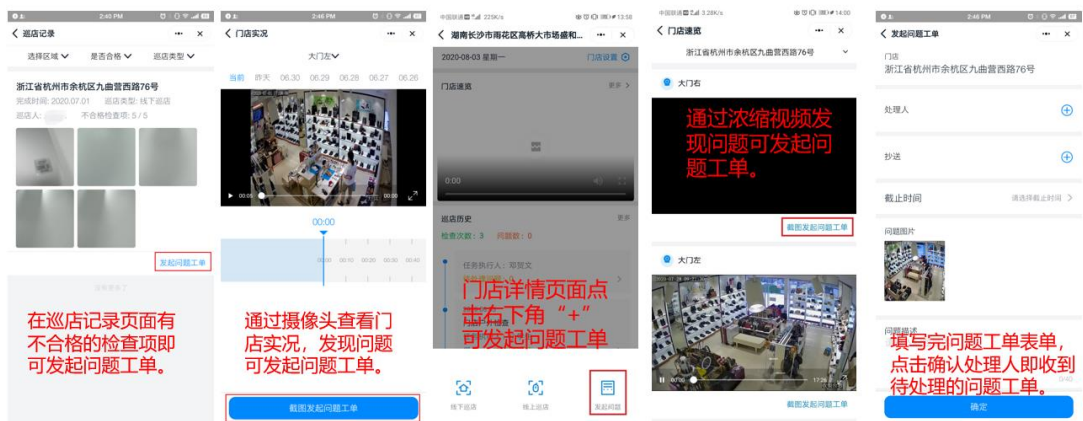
2:40 PM

巡店记录

选择区域 是否合格 巡店类型

浙江省杭州市余杭区九曲营西路76号

完成时间: 2020.07.01 巡店类型: 线下巡店

巡店人: 不合格检查项: 5 / 5

发起问题工单

在巡店记录页面有不合格的检查项即可发起问题工单。

2:46 PM

门店实况

大门左

当前 昨天 06.30 06.29 06.28 06.27 06.26

00:00

通过摄像头查看门店实况，发现问题可发起问题工单。

截图发起问题工单

中国联通 225K/s 13:58

湖南长沙市雨花区高桥大市场盛和...

2020-08-03 星期一 门店设置

门店速览 更多

0:00

巡店历史 更多

检查次数: 3 问题数: 0

任务执行人: 邓笑文

门店详情页面点击右下角“+”可发起问题工单

线下巡店 线上巡店 发起问题

中国联通 3.28K/s 14:00

门店速览

浙江省杭州市余杭区九曲营西路76号

大门右

通过浓缩视频发现问题可发起问题工单。

截图发起问题工单

大门左

截图发起问题工单

2:46 PM

发起问题工单

门店

浙江省杭州市余杭区九曲营西路76号

处理人

抄送

截止时间 请选择截止时间

问题图片

问题描述

填写完问题工单表单，点击确认处理人即收到待处理的问题工单。

0/40

确定